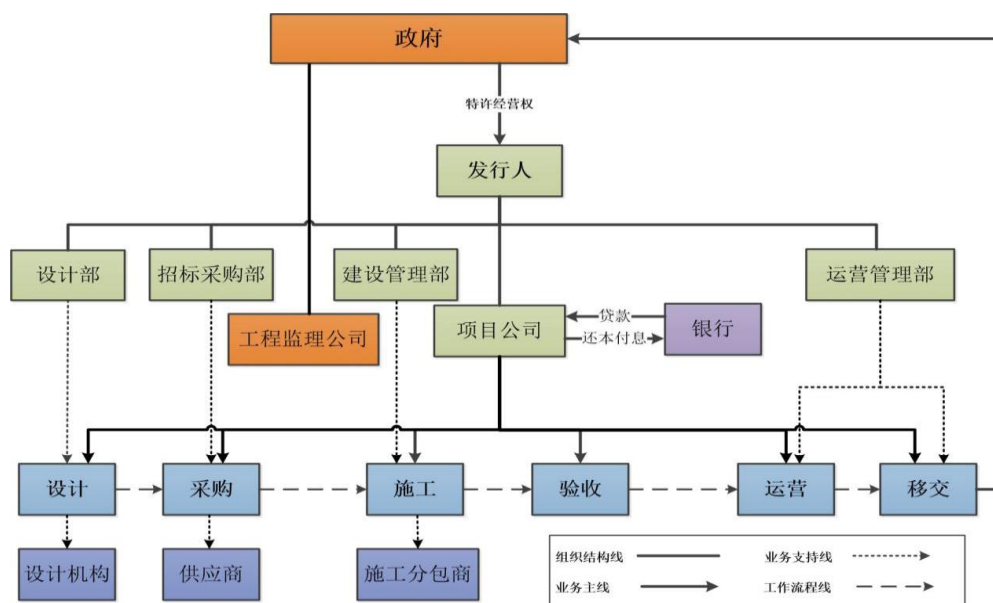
政府

特许经营权

发行人

设计部

招标采购部

建设管理部

运营管理部

工程监理公司

项目公司

贷款

还本付息

银行

设计

采购

施工

验收

运营

移交

设计机构

供应商

施工分包商

组织结构线

业务支持线

业务主线

工作流程线